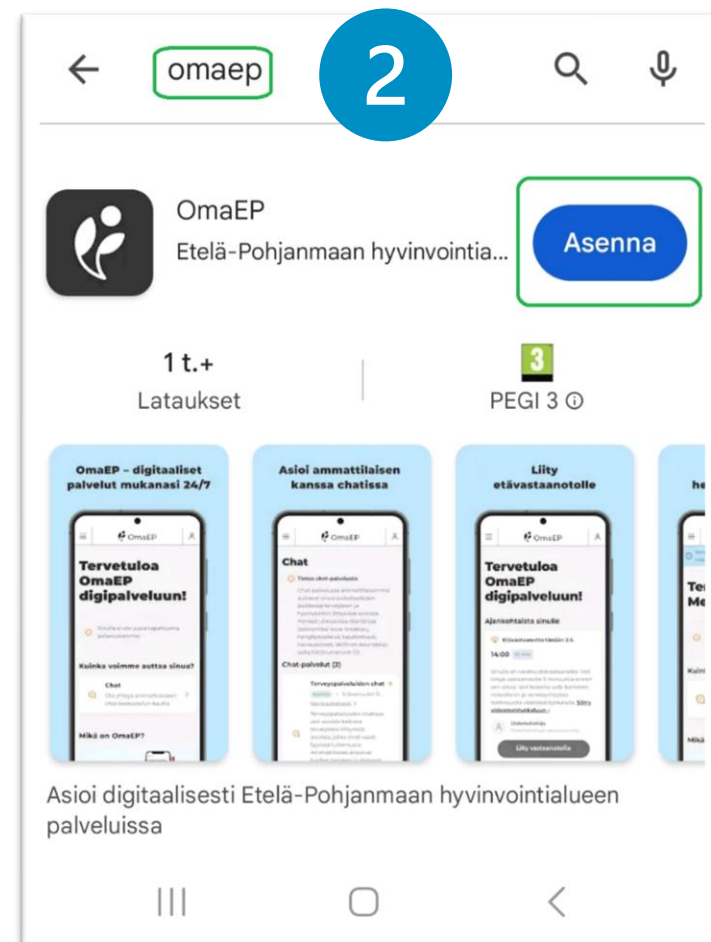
omaep

2

OmaEP

Etelä-Pohjanmaan hyvinvointia...

Asenna

1 t.+
Lataukset

3
PEGI 3 ⓘ

OmaEP – digitaaliset palvelut mukanasi 24/7

OmaEP

Tervetuloa OmaEP digipalveluun!

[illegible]

Kuinka voimme auttaa sinua?

Chat

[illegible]

Mikä on OmaEP?

Asioi ammattilaisen kanssa chatissa

OmaEP

Chat

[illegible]

Chat-palvelut (2)

Terveyspalveluiden chat

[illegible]

Liity etävastaanotolle

OmaEP

Tervetuloa OmaEP digipalveluun!

Ajankohtaista sinulle

14:00

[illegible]

Liity vastaanotolle

he

Te
Me

Kuin

Mikä

Asioi digitaalisesti Etelä-Pohjanmaan hyvinvointialueen palveluissa